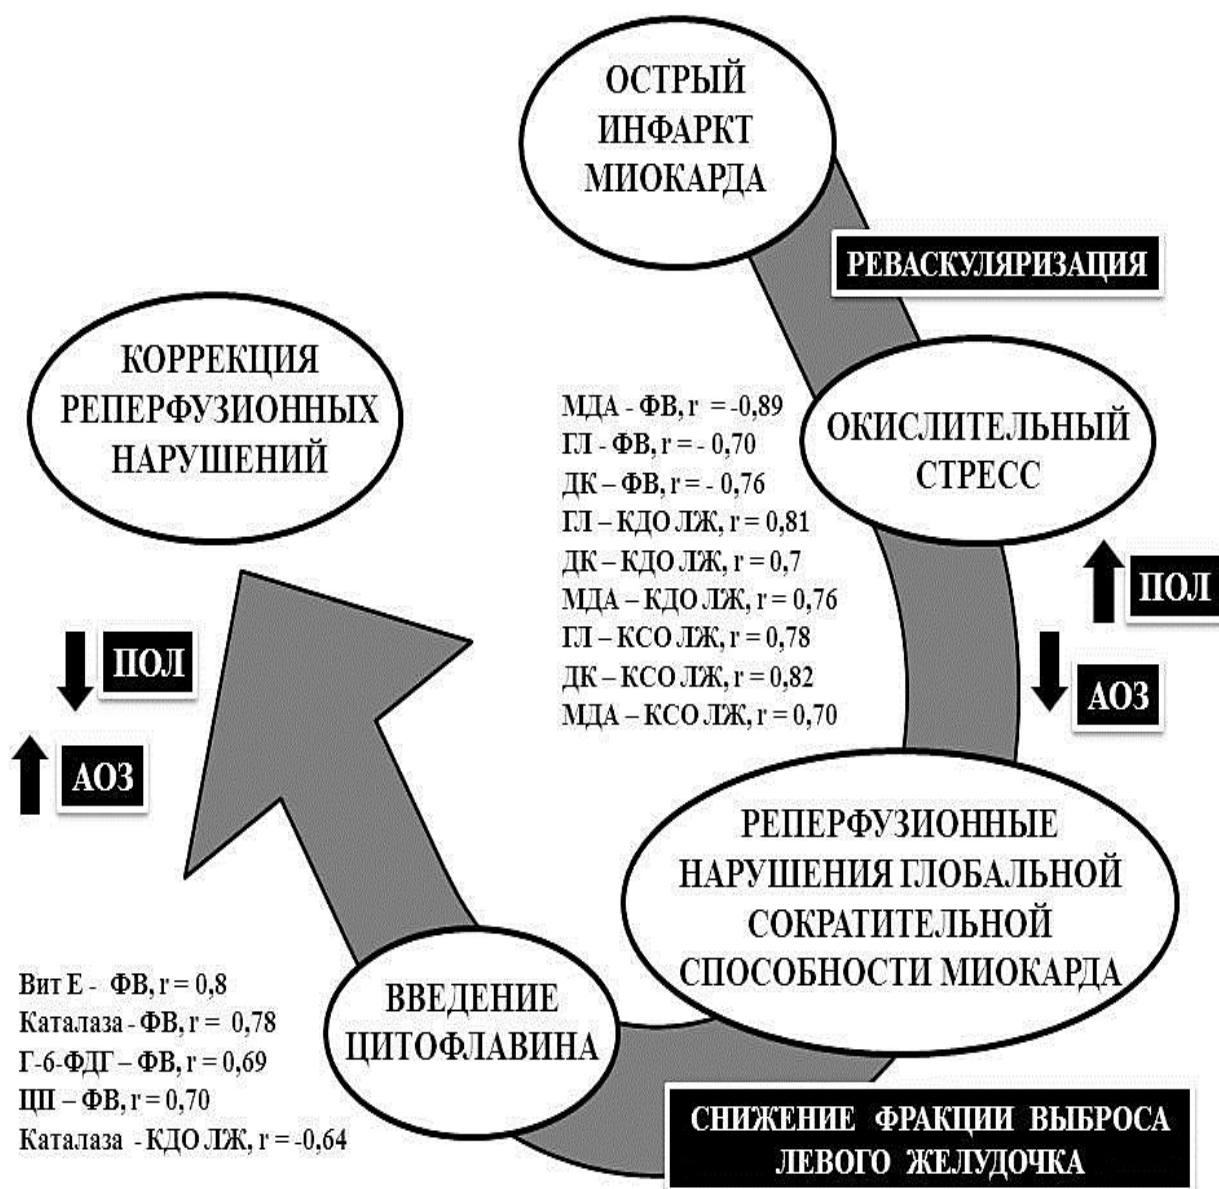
ОСТРЫЙ ИНФАРКТ МИОКАРДА

РЕВАСКУЛЯРИЗАЦИЯ

КОРРЕКЦИЯ РЕПЕРФУЗИОННЫХ НАРУШЕНИЙ

МДА - ФВ, r = -0,89
ГЛ - ФВ, r = - 0,70
ДК – ФВ, r = - 0,76
ГЛ – КДО ЛЖ, r = 0,81
ДК – КДО ЛЖ, r = 0,7
МДА – КДО ЛЖ, r = 0,76
ГЛ – КСО ЛЖ, r = 0,78
ДК – КСО ЛЖ, r = 0,82
МДА – КСО ЛЖ, r = 0,70

ОКИСЛИТЕЛЬНЫЙ СТРЕСС

ПОЛ

АОЗ

ПОЛ

АОЗ

РЕПЕРФУЗИОННЫЕ НАРУШЕНИЯ ГЛОБАЛЬНОЙ СОКРАТИТЕЛЬНОЙ СПОСОБНОСТИ МИОКАРДА

Вит Е - ФВ, r = 0,8
Каталаза - ФВ, r = 0,78
Г-6-ФДГ – ФВ, r = 0,69
ЦП – ФВ, r = 0,70
Каталаза - КДО ЛЖ, r = -0,64

ВВЕДЕНИЕ ЦИТОФЛАВИНА

СНИЖЕНИЕ ФРАКЦИИ ВЫБРОСА ЛЕВОГО ЖЕЛУДОЧКА